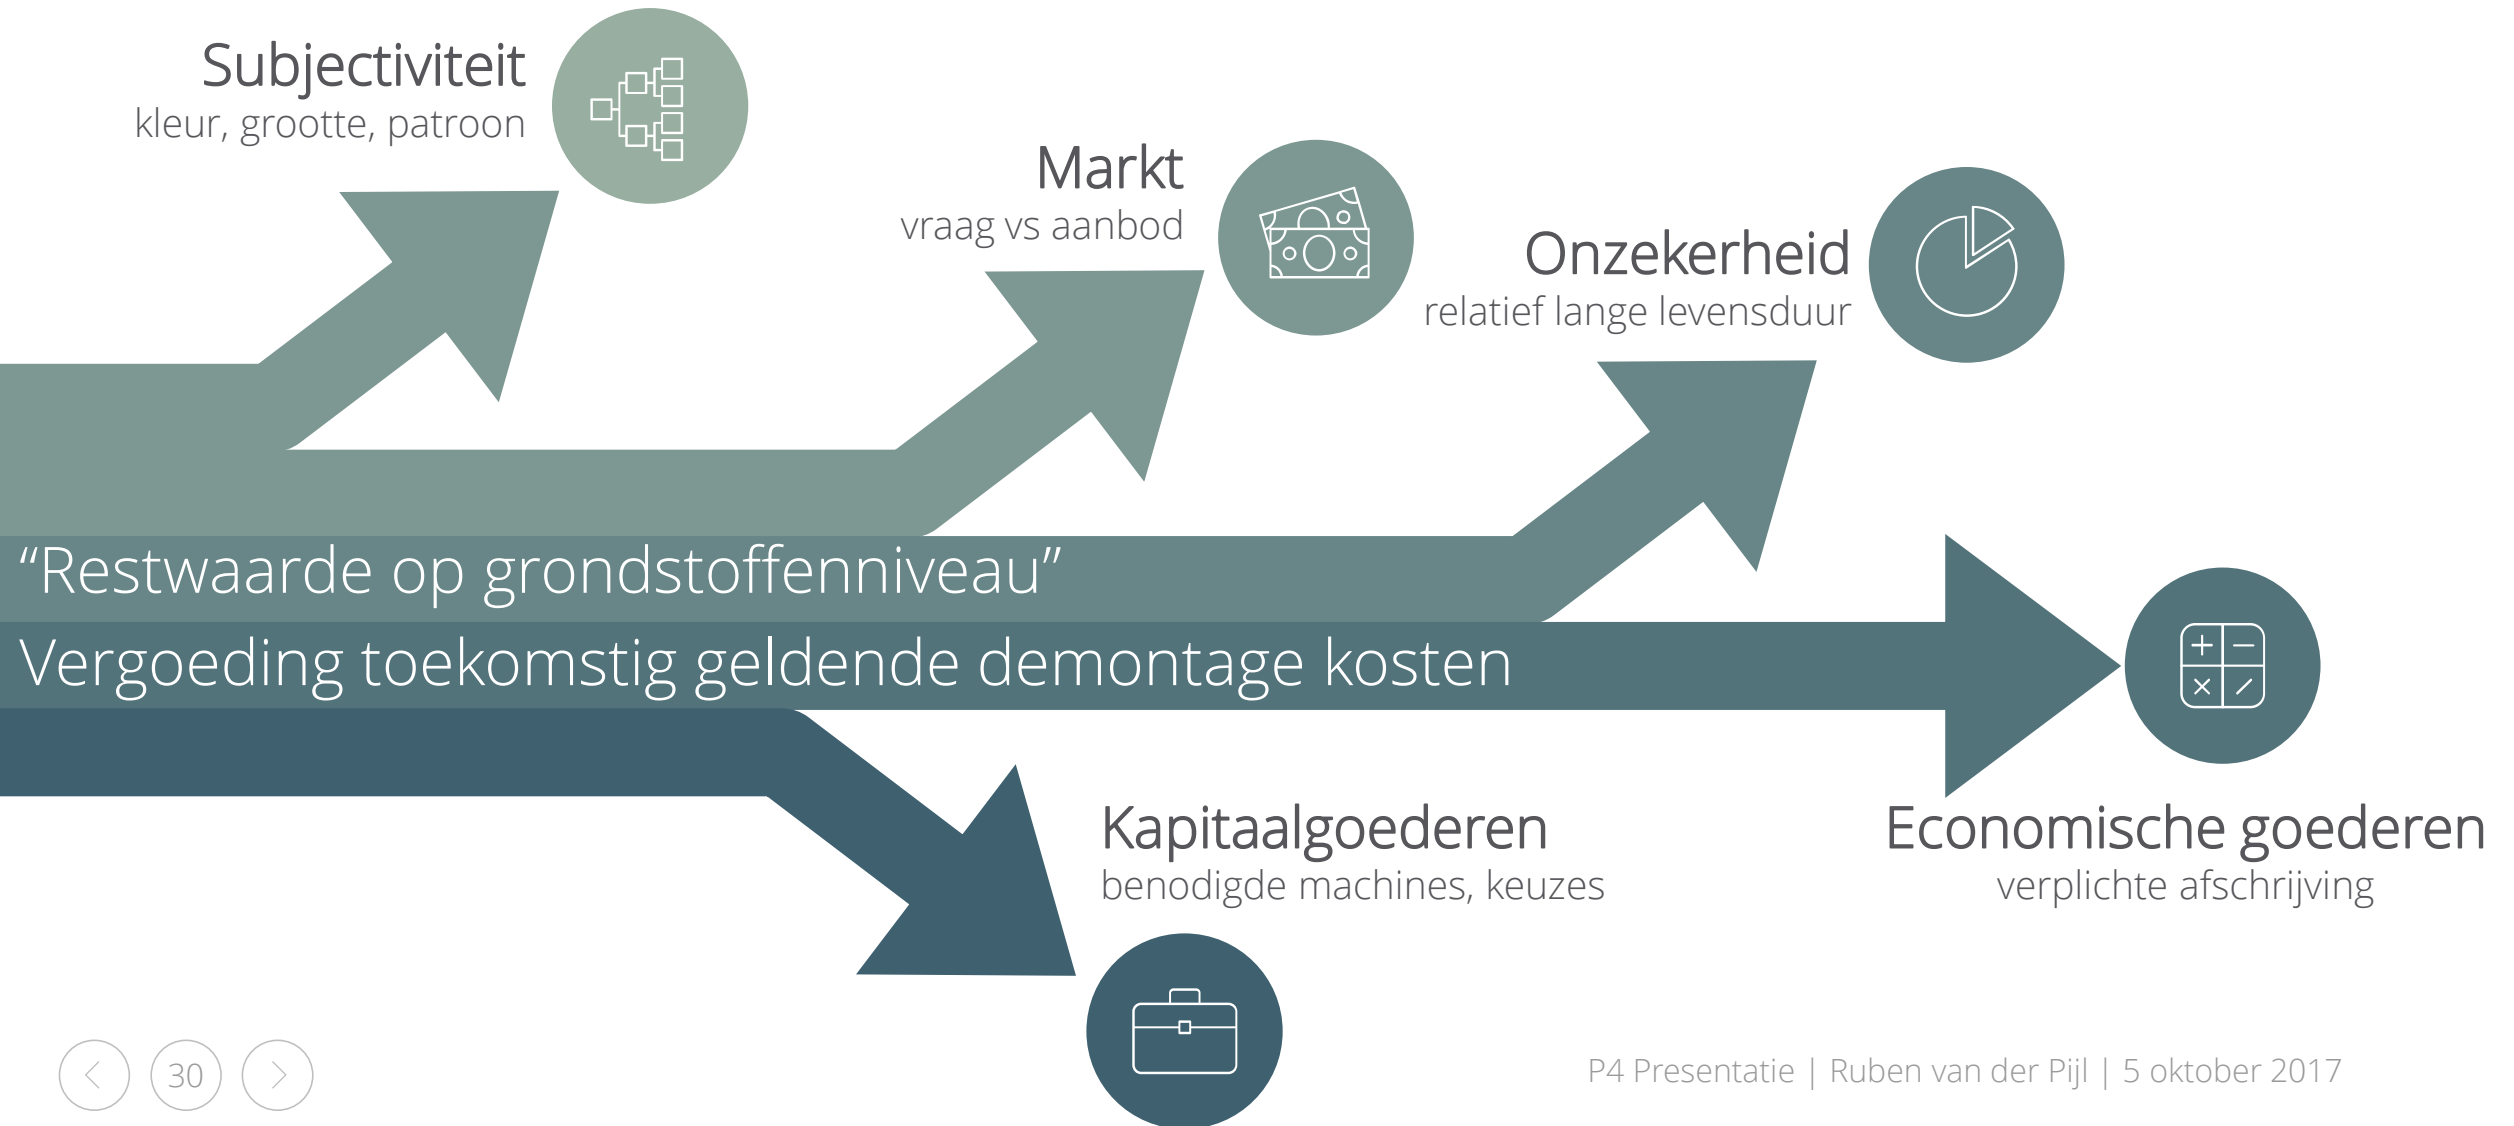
Subjectiviteit
kleur, grootte, patroon

Markt
vraag vs aanbod

Onzekerheid
relatief lange levensduur

“Restwaarde op grondstoffenniveau”

Vergoeding toekomstig geldende demontage kosten

Kapitaalgoederen
benodigde machines, keuzes

Economische goederen
verplichte afschrijving

30

P4 Presentatie | Ruben van der Pijl | 5 oktober 2017